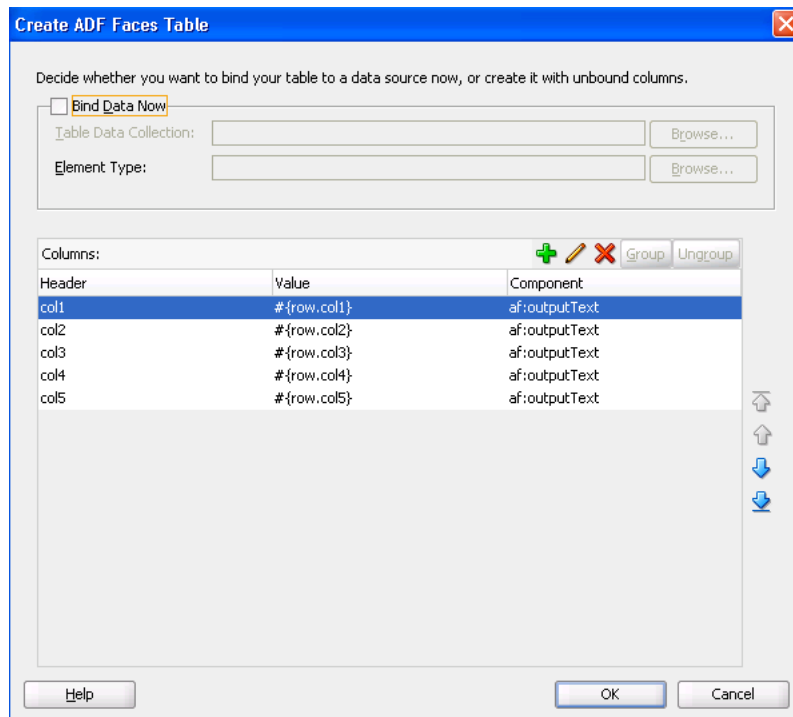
Create ADF Faces Table

Decide whether you want to bind your table to a data source now, or create it with unbound columns.

Bind Data Now

Table Data Collection: Browse...

Element Type: Browse...

Columns: Group Ungroup

| Header | Value | Component |
|---|---|---|
| col1 | #{row.col1} | af:outputText |
| col2 | #{row.col2} | af:outputText |
| col3 | #{row.col3} | af:outputText |
| col4 | #{row.col4} | af:outputText |
| col5 | #{row.col5} | af:outputText |

Help OK Cancel